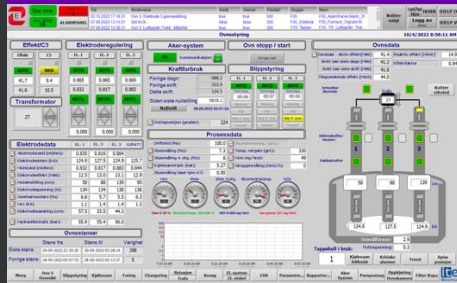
Ovn 1 mig
ALARMPANEL
Ovnstyring
Kvitter valgt
Logg av
12/4/2022 8:58:11 AM
EffektC3
Elektroderegulering
Aker-system
Ovn stopp / start
Ovnsdata
Kraftforbruk
Slippstyring
Transformator
Elektrodedata
Prosessdata
Ovnsstamer
Stans fra
Stans til
Varighet
Siste stans
Forrige stans
Tappehull i bruk
Meny
Ovn 1 Oversikt
Slippstyring
Kjøleveen
Føring
Chargering
Retasjon
Avsug
Trend
Sjekk rapporter